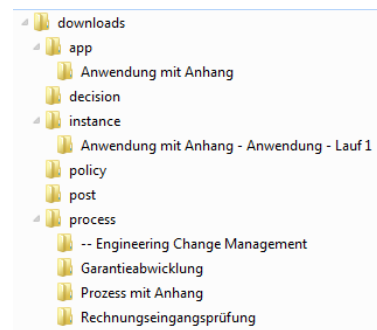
downloads
app
Anwendung mit Anhang
decision
instance
Anwendung mit Anhang - Anwendung - Lauf 1
policy
post
process
-- Engineering Change Management
Garantieabwicklung
Prozess mit Anhang
Rechnungseingangsprüfung